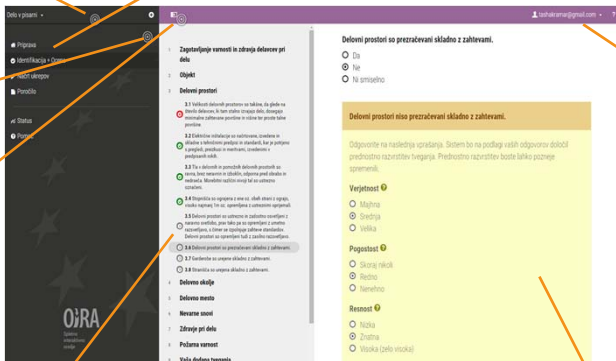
Delo v posami

Priprava
Identifikacija + Ocena
Načrt ukrepov
Poročilo

Status
Pomoč

OiRA

tashakramar@gmail.com

Zagotavljanje varnosti in zdravja delavcev pri delu

Objekt

Delovni prostori

3.1 Velikosti delovnih prostorov so takšne, da glede na število delavcev, ki tam stalno izvajajo delo, dosegajo minimalne zahtevane površine in višine ter proste talne površine.

3.2 Električne inštalacije so nameščene, izvedene in skladne s tehničnimi predpisi in standardi, ter je potrjeno s pregledi, preizkusi in meritvami, izvedenimi v predpisanih rokih.

3.3 Tla v delovnih in pomožnih delovnih prostorih so ravna, brez nevarnih in izbuklin, odporna proti drsenju in nedrseča. Morebitni različni nivoji tal so ustrezno označeni.

3.4 Stopnišča so opremljena z ograjo ali oprijemali, stopnice so ustrezno označene in ustrezno opremljeni.

3.5 Delovni prostori so ustrezno in zadostno osvetljeni z naravno svetlobo, prav tako pa so opremljeni z umetno razsvetljavo, s čimer se izpolnjuje zahteve standardov. Delovni prostori so opremljeni tudi z zasilno razsvetljavo.

3.6 Delovni prostori so prezračevani skladno z zahtevami.

3.7 Garderobe so urejene skladno z zahtevami.

3.8 Stranišča so urejene skladno z zahtevami.

Delovno okolje

Delovno mesto

Nevarne snovi

Zdravje pri delu

Požarna varnost

Vaša dodana tveganja

Delovni prostori niso prezračevani skladno z zahtevami.

Da
Ne
Ni smiselno

Delovni prostori niso prezračevani skladno z zahtevami.

Odgovorite na naslednja vprašanja. Sistem bo na podlagi vaših odgovorov določil prednostno razvrstitev tveganja. Prednostno razvrstitev boste lahko pozneje spremenili.

Verjetnost

Majhna
Srednja
Velika

Pogostost

Skoraj nikoli
Redno
Nenehno

Resnost

Nizka
Znatna
Visoka (zelo visoka)